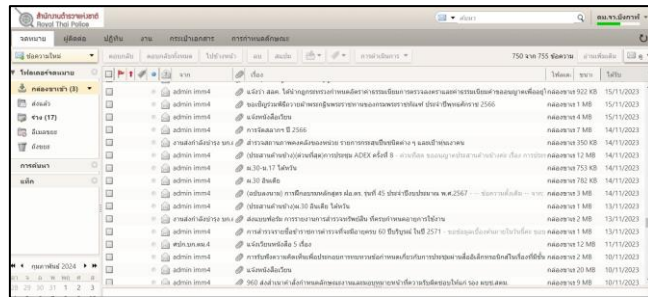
สำนักงานตำรวจแห่งชาติ Royal Thai Police

จดหมาย | ผู้ติดต่อ | ปฏิทิน | งาน | กระเป๋าเอกสาร | การค้นหาดูกิจกรรม

ข้อความใหม่ | ตอบกลับ | ตอบกลับทั้งหมด | ไปข้างหน้า | ลบ | สแปม

750 จาก 755 ข้อความ

โฟลเดอร์จดหมาย

กล่องขาเข้า (3)

ส่งแล้ว

ร่าง (17)

ถังขยะ

ถังขยะ

การค้นหา

แท็ก

จาก | เรื่อง | โฟลเดอร์ | ขนาด | ได้รับ

| จาก | เรื่อง | โฟลเดอร์ | ขนาด | ได้รับ |
|---|---|---|---|---|
| admin imm4 | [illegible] | กล่องขาเข้า | 922 KB | 15/11/2023 |
| admin imm4 | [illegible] 2566 | กล่องขาเข้า | 1 MB | 15/11/2023 |
| admin imm4 | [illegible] | กล่องขาเข้า | 4 MB | 15/11/2023 |
| admin imm4 | การจัดผลงาน ปี 2566 | กล่องขาเข้า | 7 MB | 14/11/2023 |
| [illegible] | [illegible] | กล่องขาเข้า | 350 KB | 14/11/2023 |
| admin imm4 | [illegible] ADEX ครั้งที่ 8 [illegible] | กล่องขาเข้า | 12 MB | 14/11/2023 |
| admin imm4 | ผ.30-ผ.17 โอนเงิน | กล่องขาเข้า | 753 KB | 14/11/2023 |
| admin imm4 | ผ.30 อื่นเงิน | กล่องขาเข้า | 782 KB | 14/11/2023 |
| admin imm4 | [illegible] พ.ศ.2567 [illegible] | กล่องขาเข้า | 2 MB | 14/11/2023 |
| admin imm4 | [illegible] ผ.30 อื่นเงิน โอนเงิน | กล่องขาเข้า | 1 MB | 13/11/2023 |
| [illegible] | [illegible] | กล่องขาเข้า | 2 MB | 13/11/2023 |
| admin imm4 | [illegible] 60 ปีบริบูรณ์ ในปี 2571 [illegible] | กล่องขาเข้า | 1 MB | 13/11/2023 |
| สปก.บก.ตม.4 | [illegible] 5 เรื่อง | กล่องขาเข้า | 12 MB | 11/11/2023 |
| admin imm4 | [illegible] | กล่องขาเข้า | 2 MB | 10/11/2023 |
| admin imm4 | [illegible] | กล่องขาเข้า | 20 MB | 10/11/2023 |
| admin imm4 | 960 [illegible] | กล่องขาเข้า | 9 MB | 10/11/2023 |

พฤศจิกายน 2024